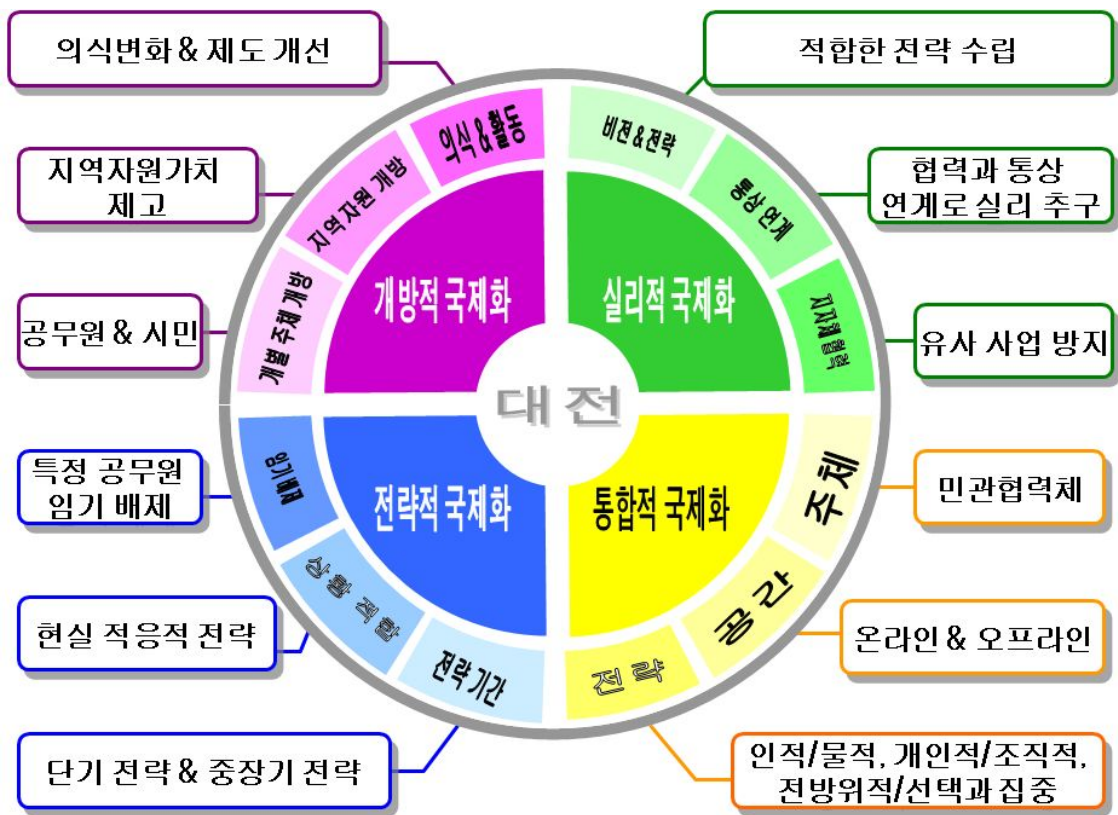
의식변화 & 제도 개선

지역자원가치 제고

공무원 & 시민

특정 공무원 임기 배제

현실 적응적 전략

단기 전략 & 중장기 전략

적합한 전략 수립

협력과 통상 연계로 실리 추구

유사 사업 방지

민관협력체

온라인 & 오프라인

인적/물적, 개인적/조직적, 전방위적/선택과 집중

의식 & 활동

지역자원 개방

개별 주체 개방

개방적 국제화

비전 & 전략

통상 연계

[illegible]

실리적 국제화

대전

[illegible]

상황 적합

전략 기간

전략적 국제화

주체

공간

전략

통합적 국제화